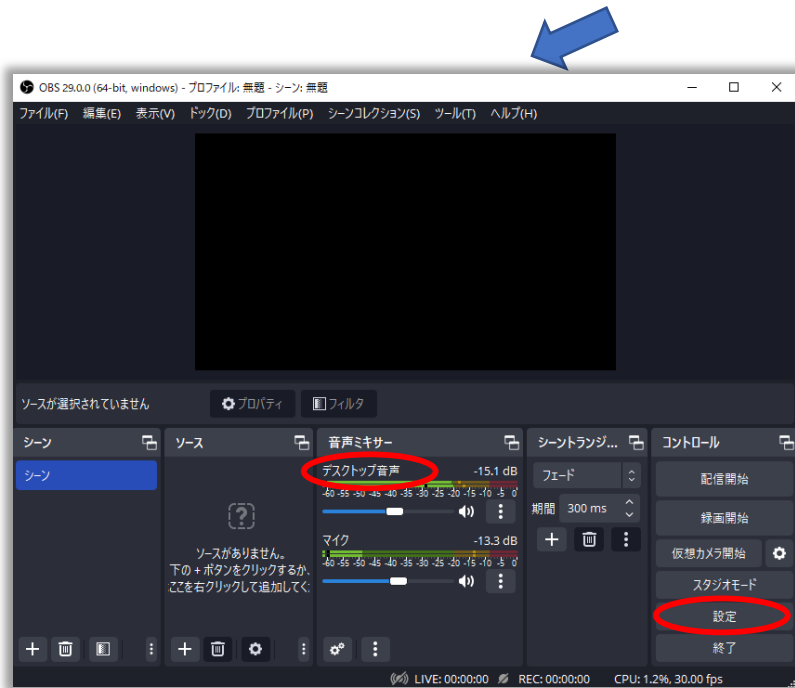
OBS 29.0.0 (64-bit, windows) - プロファイル: 無題 - シーン: 無題

ファイル(F) 編集(E) 表示(V) ドック(D) プロファイル(P) シーンコレクション(S) ツール(T) ヘルプ(H)

ソースが選択されていません　プロパティ　フィルタ

シーン

シーン

ソース

ソースがありません。
下の + ボタンをクリックするか、
ここを右クリックして追加してく

音声ミキサー

デスクトップ音声 -15.1 dB

-60 -55 -50 -45 -40 -35 -30 -25 -20 -15 -10 -5 0

マイク -13.3 dB

-60 -55 -50 -45 -40 -35 -30 -25 -20 -15 -10 -5 0

シーントランジ...

フェード

期間 300 ms

コントロール

配信開始

録画開始

仮想カメラ開始

スタジオモード

設定

終了

LIVE: 00:00:00　REC: 00:00:00　CPU: 1.2%, 30.00 fps